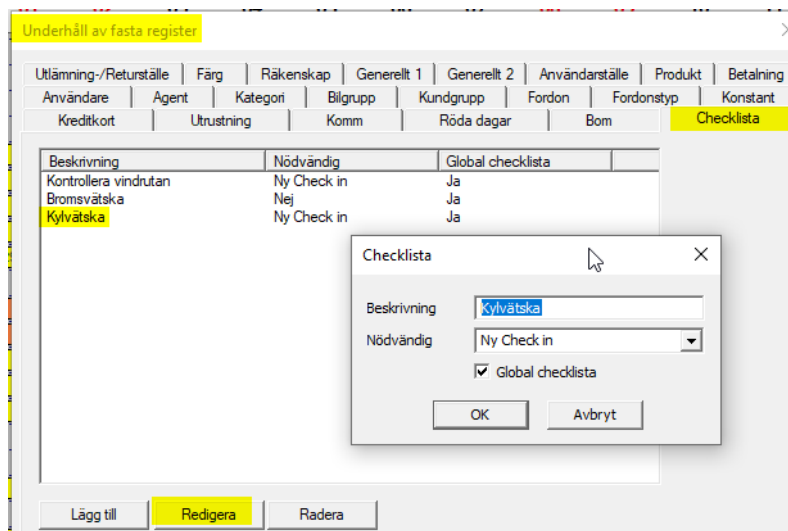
Underhåll av fasta register

Utlämning-/Returställe | Färg | Räkenskap | Generellt 1 | Generellt 2 | Användarställe | Produkt | Betalning
Användare | Agent | Kategori | Bilgrupp | Kundgrupp | Fordon | Fordonstyp | Konstant
Kreditkort | Utrustning | Komm | Röda dagar | Bom | Checklista

| Beskrivning | Nödvändig | Global checklista |
|---|---|---|
| Kontrollera vindrutan | Ny Check in | Ja |
| Bromsvätska | Nej | Ja |
| Kylvätska | Ny Check in | Ja |

Checklista

Beskrivning Kylvätska
Nödvändig Ny Check in
Global checklista

OK
Avbryt

Lägg till
Redigera
Radera